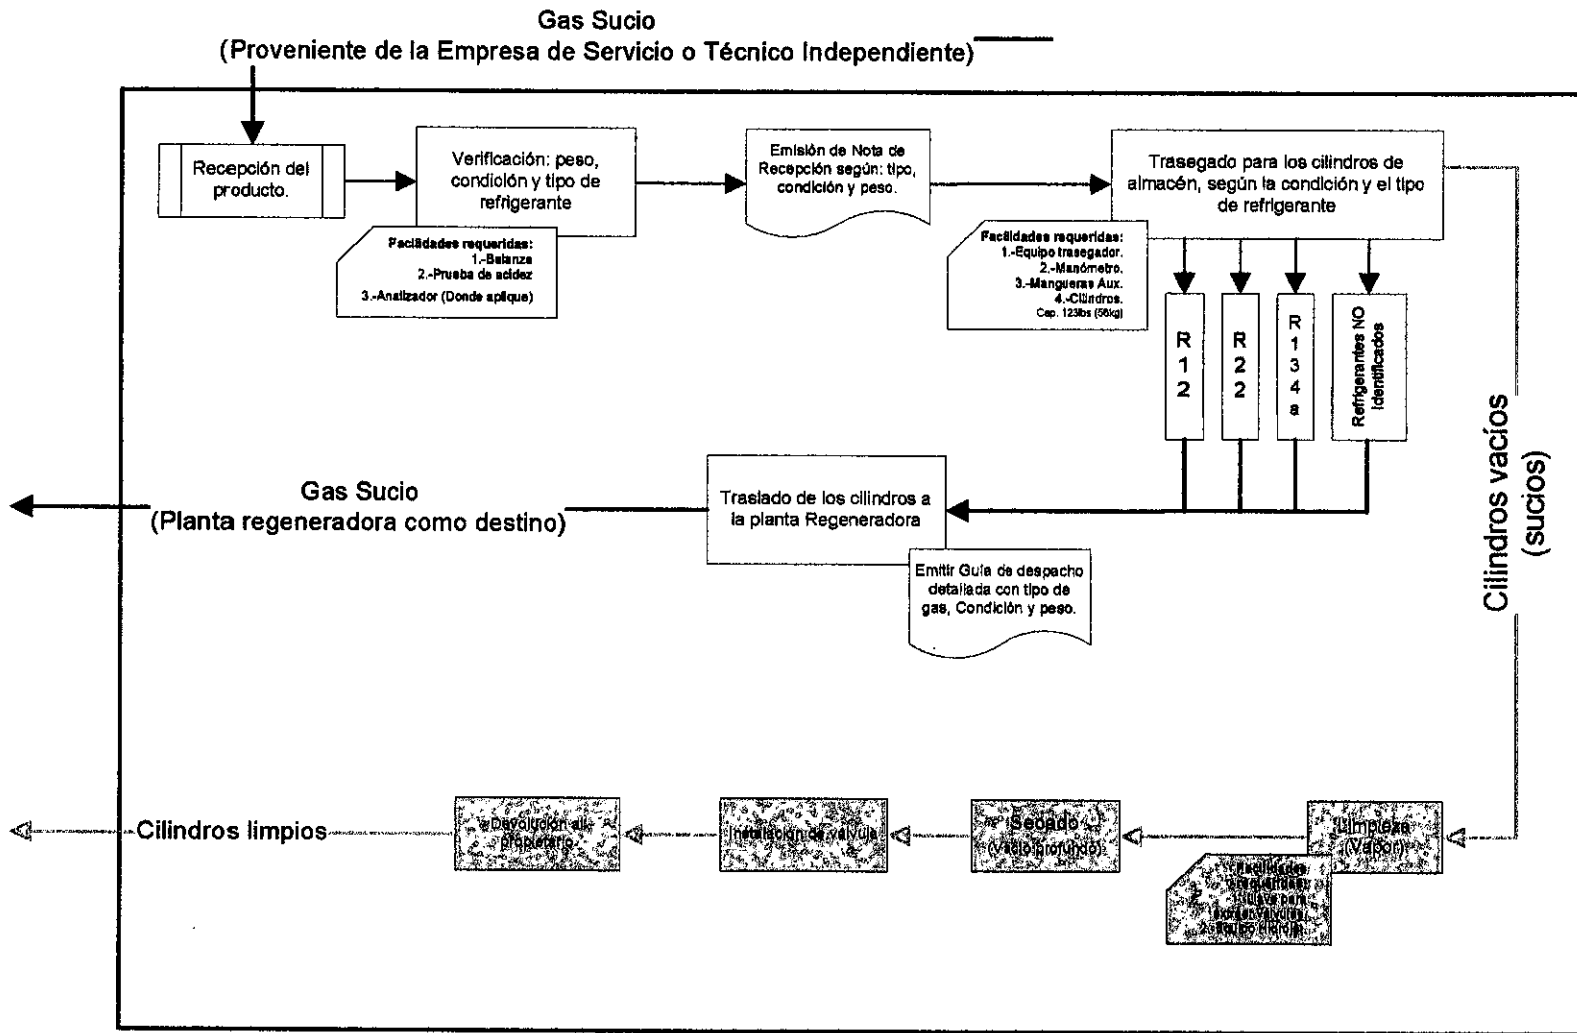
Gas Sucio
(Proveniente de la Empresa de Servicio o Técnico Independiente)

Recepción del producto.

Verificación: peso, condición y tipo de refrigerante

Facilidades requeridas:
1.-Balanza
2.-Prueba de acidez
3.-Analizador (Donde aplique)

Emisión de Nota de Recepción según: tipo, condición y peso.

Trasegado para los cilindros de almacén, según la condición y el tipo de refrigerante

Facilidades requeridas:
1.-Equipo trasegador.
2.-Manómetro.
3.-Mangueras Aux.
4.-Cilindros.
Cap. 123lbs (56kg)

R 1 2

R 2 2

R 1 3 4 a

Refrigerantes NO Identificados

Cilindros vacíos (sucios)

Gas Sucio
(Planta regeneradora como destino)

Traslado de los cilindros a la planta Regeneradora

Emitir Guía de despacho detallada con tipo de gas, Condición y peso.

Cilindros limpios

Devolución al propietario

Instalación de válvula

Secado (Vacío profundo)

Limpieza (Vapor)

Facilidades requeridas:
1.-Llave para extraer válvulas.
2.-Equipo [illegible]